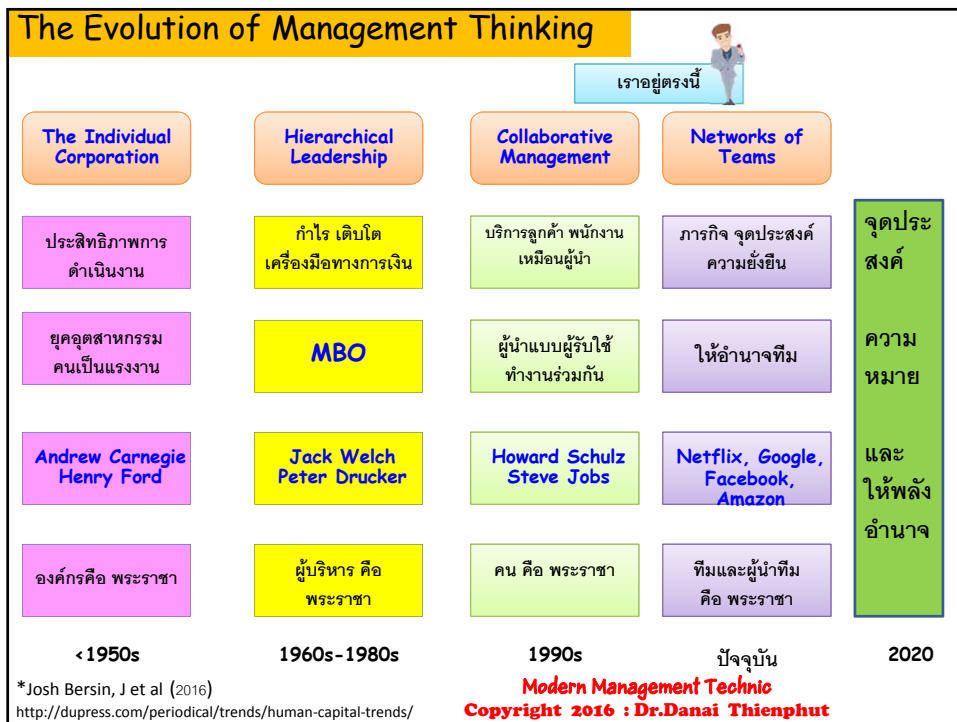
The Evolution of Management Thinking

เราอยู่ตรงนี้

The Individual Corporation

ประสิทธิภาพการดำเนินงาน

ยุคอุตสาหกรรม คนเป็นแรงงาน

Andrew Carnegie Henry Ford

องค์กรคือ พระราชา

<1950s

Hierarchical Leadership

กำไร เติบโต เครื่องมือทางการเงิน

MBO

Jack Welch Peter Drucker

ผู้บริหาร คือ พระราชา

1960s-1980s

Collaborative Management

บริการลูกค้า พนักงานเหมือนผู้นำ

ผู้นำแบบผู้รับใช้ ทำงานร่วมกัน

Howard Schulz Steve Jobs

คน คือ พระราชา

1990s

Networks of Teams

ภารกิจ จุดประสงค์ ความยั่งยืน

ให้อำนาจทีม

Netflix, Google, Facebook, Amazon

ทีมและผู้นำทีม คือ พระราชา

ปัจจุบัน

จุดประสงค์

ความหมาย

และให้พลังอำนาจ

2020

*Josh Bersin, J et al (2016)
http://dupress.com/periodical/trends/human-capital-trends/

Modern Management Technic
Copyright 2016 : Dr.Danai Thienphut